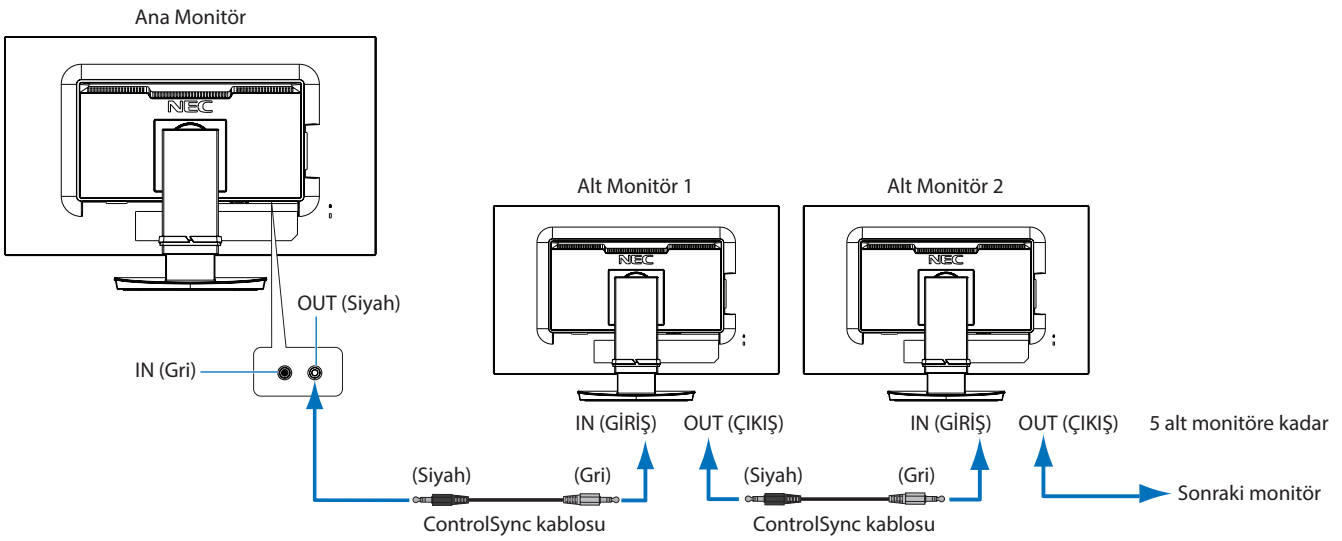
Ana Monitör

NEC

OUT (Siyah)

IN (Gri)

Alt Monitör 1

NEC

Alt Monitör 2

NEC

IN (GİRİŞ)

OUT (ÇIKIŞ)

IN (GİRİŞ)

OUT (ÇIKIŞ)

5 alt monitöre kadar

(Siyah)

(Gri)

(Siyah)

(Gri)

Sonraki monitör

ControlSync kablosu

ControlSync kablosu